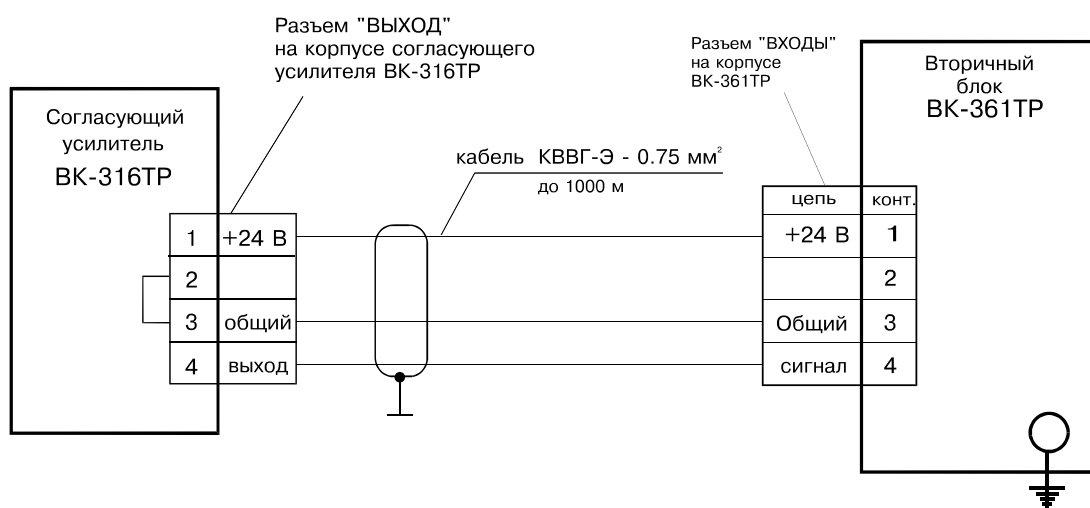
Разъем "ВЫХОД" на корпусе согласующего усилителя ВК-316ТР

Разъем "ВХОДЫ" на корпусе ВК-361ТР

Вторичный блок ВК-361ТР

Согласующий усилитель ВК-316ТР

кабель КВВГ-Э - 0.75 мм$^2$

до 1000 м

| 1 | +24 В |
|---|---|
| 2 | |
| 3 | общий |
| 4 | выход |

| цепь | конт. |
|---|---|
| +24 В | 1 |
| | 2 |
| Общий | 3 |
| сигнал | 4 |